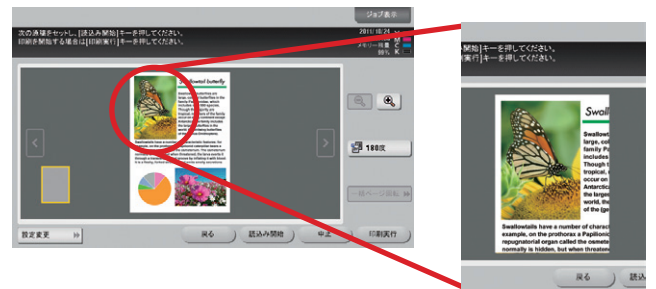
ジョブ表示

次の原稿をセットし、[読込み開始]キーを押してください。
印刷を開始する場合は[印刷実行]キーを押してください。

2011/10/24 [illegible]
メモリー残量 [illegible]
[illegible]

Swallowtail butterfly

180度

一括ページ回転

設定変更

戻る

読込み開始

中止

印刷実行

開始]キーを押してください。
実行]キーを押してください。

Swallo

Swallowta
large, col
family Pa
includes
Though t
tropical,
occur on
Antarctic
the larges
world, the
of the ge

Swallowtails have a number of charac
example, on the prothorax a Papilionic
repugnatorial organ called the osmete
normally is hidden. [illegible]

戻る

読込